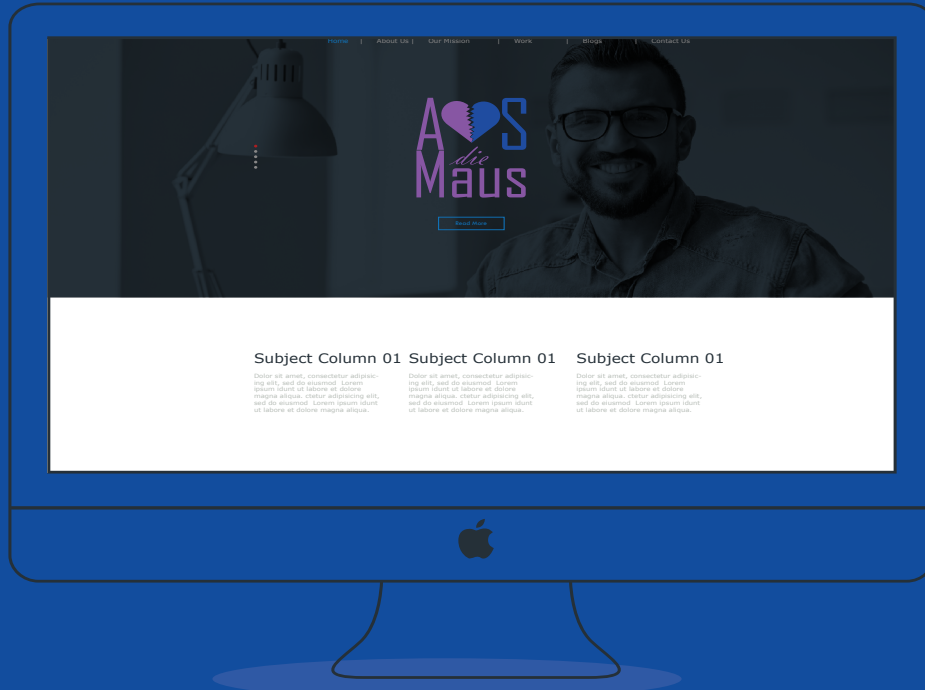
Home | About Us | Our Mission | Work | Blogs | Contact Us

AS
die
Maus

Read More

Subject Column 01

Dolor sit amet, consectetur adipiscing elit, sed do eiusmod Lorem ipsum idunt ut labore et dolore magna aliqua. ctetur adipisicing elit, sed do eiusmod Lorem ipsum idunt ut labore et dolore magna aliqua.

Subject Column 01

Dolor sit amet, consectetur adipiscing elit, sed do eiusmod Lorem ipsum idunt ut labore et dolore magna aliqua. ctetur adipisicing elit, sed do eiusmod Lorem ipsum idunt ut labore et dolore magna aliqua.

Subject Column 01

Dolor sit amet, consectetur adipiscing elit, sed do eiusmod Lorem ipsum idunt ut labore et dolore magna aliqua. ctetur adipisicing elit, sed do eiusmod Lorem ipsum idunt ut labore et dolore magna aliqua.